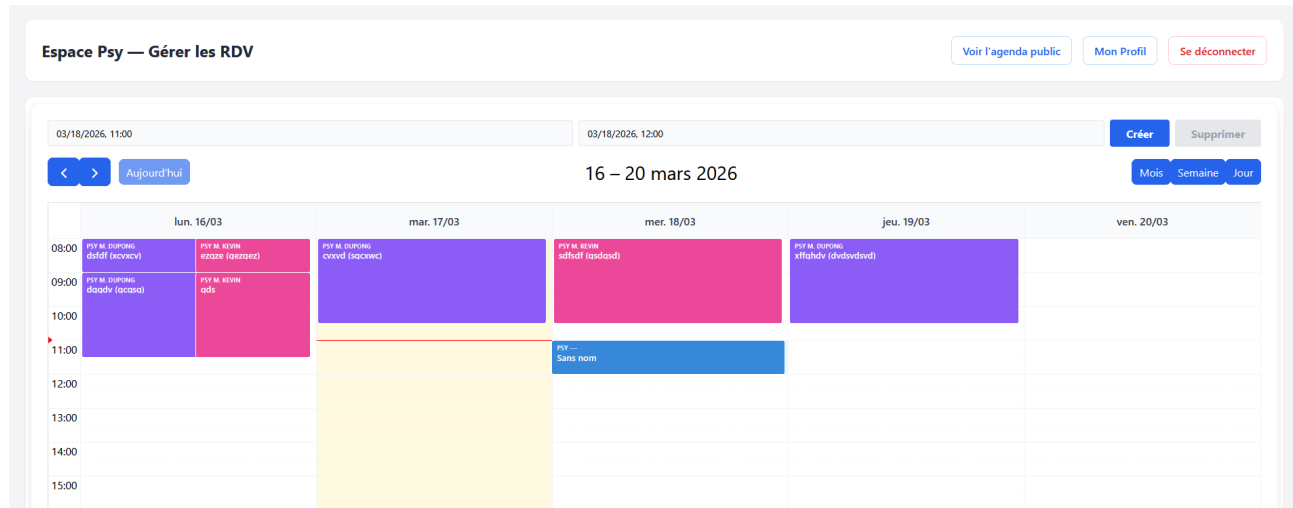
Espace Psy — Gérer les RDV

Voir l'agenda public
Mon Profil
Se déconnecter

03/18/2026, 11:00
03/18/2026, 12:00
Créer
Supprimer

< >
Aujourd'hui

16 – 20 mars 2026

Mois
Semaine
Jour

| | lun. 16/03 | mar. 17/03 | mer. 18/03 | jeu. 19/03 | ven. 20/03 |
|---|---|---|---|---|---|
| 08:00 | PSY M. DUPONG dsfdf (xcvxcv); PSY M. KEVIN ezaze (qezqez) | PSY M. DUPONG cvxvd (sqcxwc) | PSY M. KEVIN sdfsdf (qsdqsd) | PSY M. DUPONG xffghdv (dvdsvdsvd) | |
| 09:00 | PSY M. DUPONG dqqdv (qcqsq); PSY M. KEVIN qds | | | | |
| 10:00 | | | | | |
| 11:00 | | | PSY --- Sans nom | | |
| 12:00 | | | | | |
| 13:00 | | | | | |
| 14:00 | | | | | |
| 15:00 | | | | | |